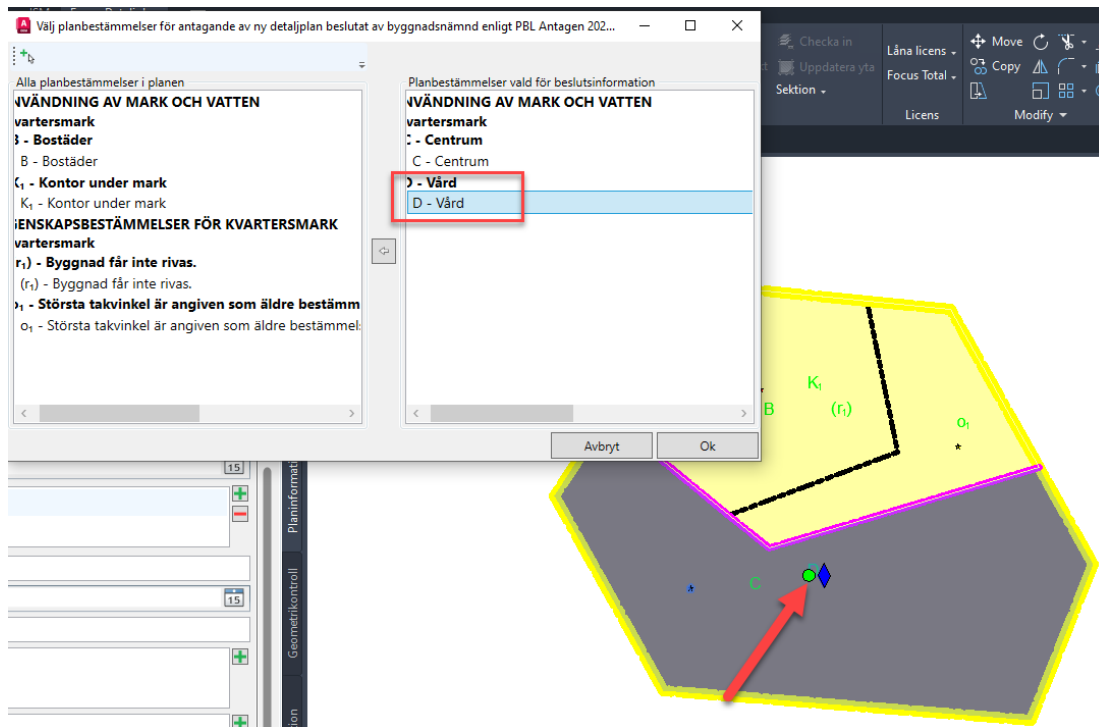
Välj planbestämmelser för antagande av ny detaljplan beslutat av byggnadsnämnd enligt PBL Antagen 202...

Alla planbestämmelser i planen
NVÄNDNING AV MARK OCH VATTEN
vartersmark
B - Bostäder
B - Bostäder
$K_1$ - Kontor under mark
$K_1$ - Kontor under mark
ENSKAPSBESTÄMMELSER FÖR KVARTERSMARK
vartersmark
($r_1$) - Byggnad får inte rivas.
($r_1$) - Byggnad får inte rivas.
$o_1$ - Största takvinkel är angiven som äldre bestämm
$o_1$ - Största takvinkel är angiven som äldre bestämmel:

Planbestämmelser vald för beslutsinformation
NVÄNDNING AV MARK OCH VATTEN
vartersmark
C - Centrum
C - Centrum
D - Vård
D - Vård

Avbryt
Ok

Checka in
Uppdatera yta
Sektion
Låna licens
Focus Total
Licens
Move
Copy
Modify

Planinformation
Geometrikontroll

$K_1$
B
($r_1$)
$o_1$
C